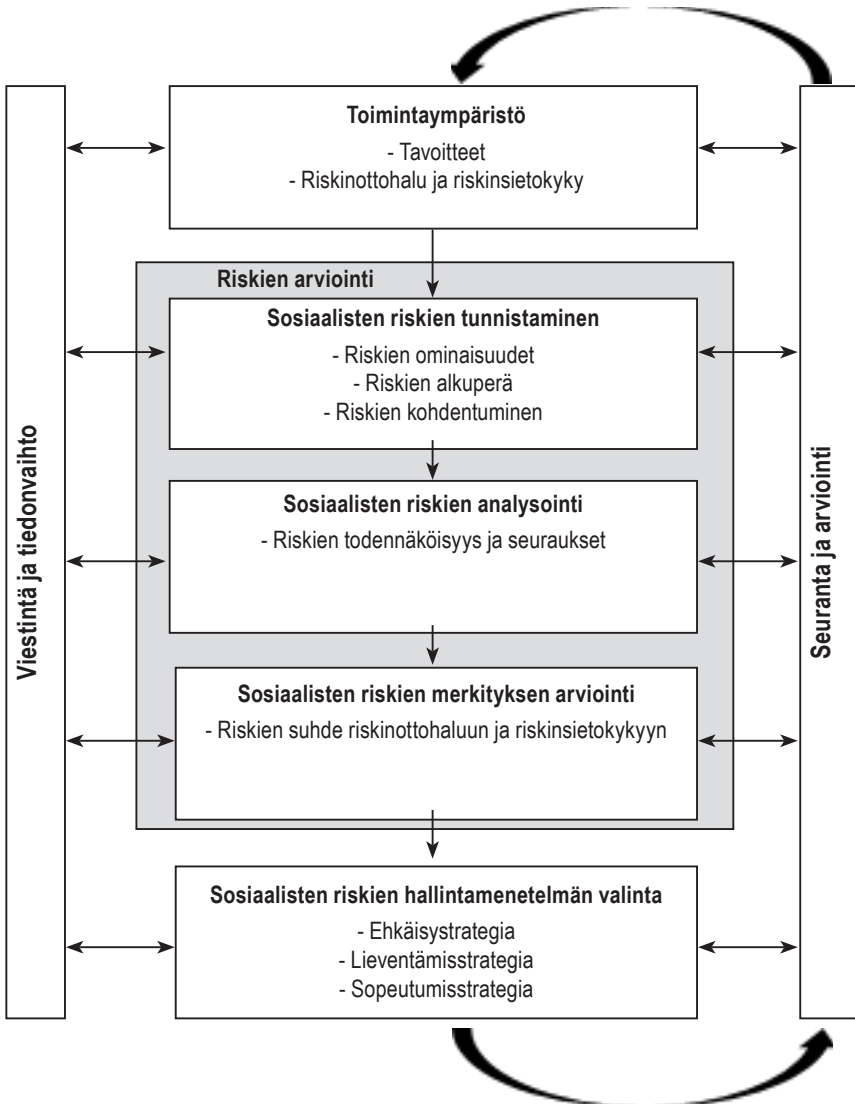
Viestintä ja tiedonvaihto

Toimintaympäristö
- Tavoitteet
- Riskinottohalu ja riskinsietokyky

Riskien arviointi

Sosiaalisten riskien tunnistaminen
- Riskien ominaisuudet
- Riskien alkuperä
- Riskien kohdentuminen

Sosiaalisten riskien analysointi
- Riskien todennäköisyys ja seuraukset

Sosiaalisten riskien merkityksen arviointi
- Riskien suhde riskinottohaluun ja riskinsietokykyyn

Sosiaalisten riskien hallintamenetelmän valinta
- Ehkäisystrategia
- Lieventämisstrategia
- Sopeutumisstrategia

Seuranta ja arviointi